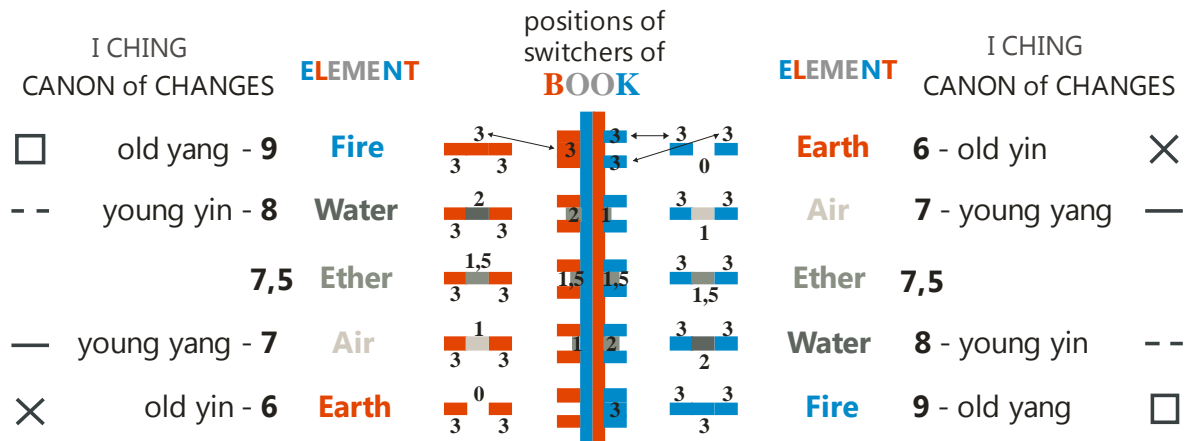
I CHING
CANON of CHANGES

ELEMENT

positions of switchers of BOOK

ELEMENT

I CHING
CANON of CHANGES

□ old yang - 9 Fire 3 3 3 3 3 3 3 3 0 Earth 6 - old yin ×

- - young yin - 8 Water 2 3 3 2 1 3 3 1 Air 7 - young yang —

7,5 Ether 1,5 3 3 1,5 1,5 3 3 1,5 Ether 7,5

— young yang - 7 Air 1 3 3 1 2 3 3 2 Water 8 - young yin - -

× old yin - 6 Earth 0 3 3 3 3 3 3 Fire 9 - old yang □